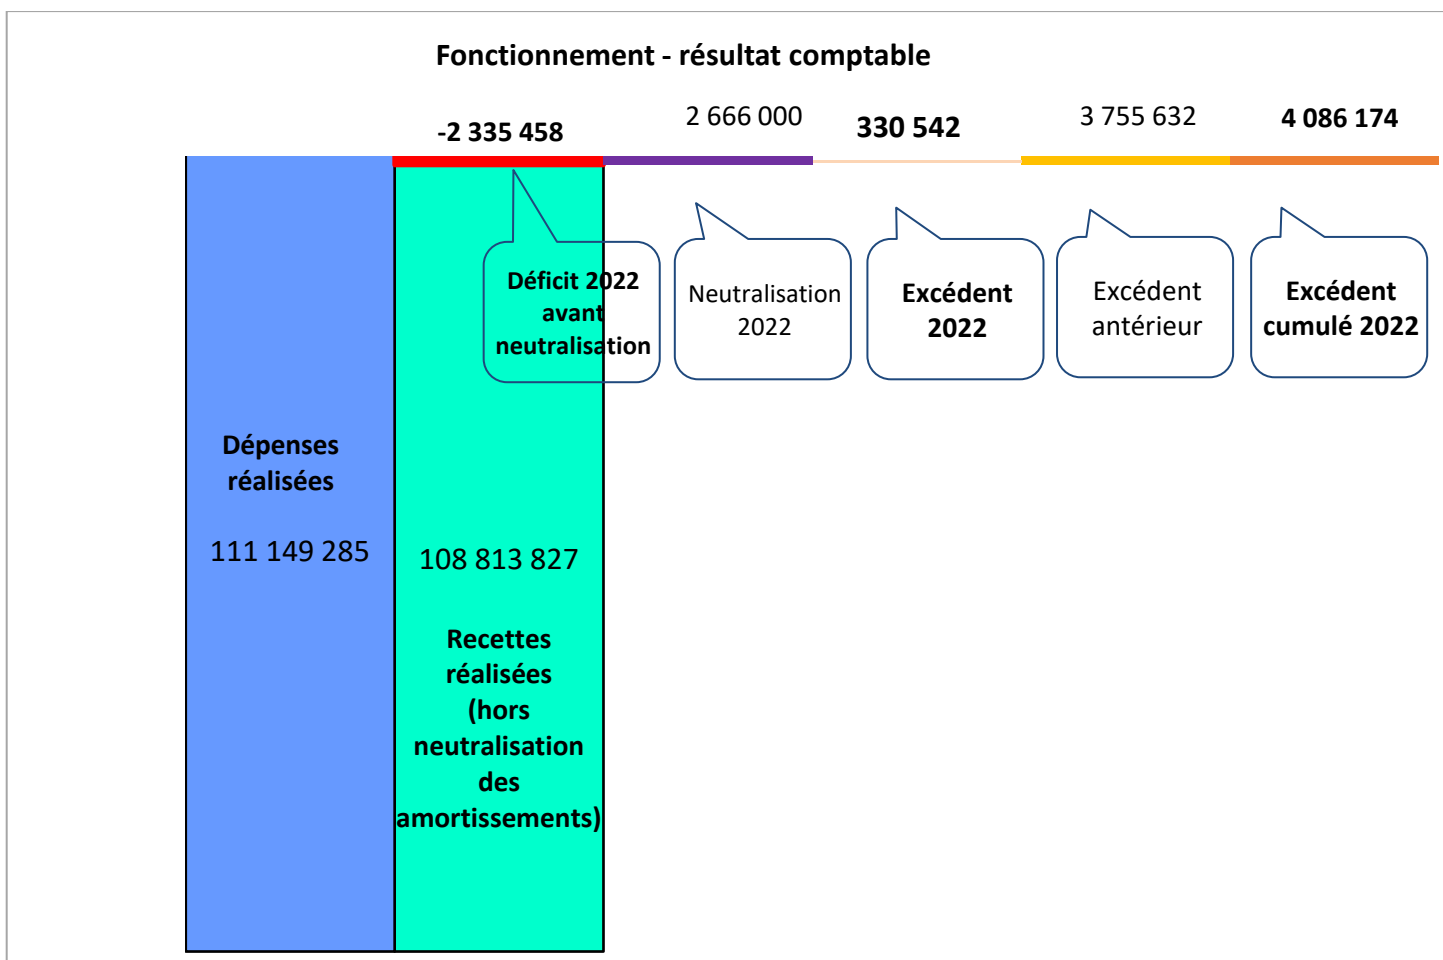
Fonctionnement - résultat comptable

-2 335 458

2 666 000

330 542

3 755 632

4 086 174

Déficit 2022 avant neutralisation

Neutralisation 2022

Excédent 2022

Excédent antérieur

Excédent cumulé 2022

Dépenses réalisées

111 149 285

108 813 827

Recettes réalisées (hors neutralisation des amortissements)